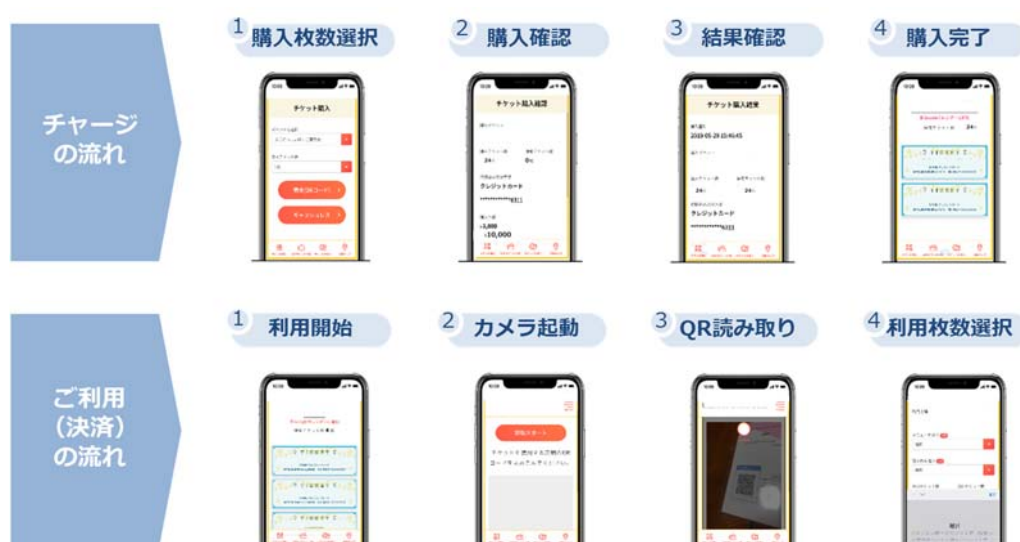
チャージの流れ

1 購入枚数選択

チケット購入

2 購入確認

チケット購入確認

クレジットカード

************6811

¥10,000

3 結果確認

チケット購入結果

2019-05-29 15:45:45

クレジットカード

************6811

4 購入完了

ご利用（決済）の流れ

1 利用開始

2 カメラ起動

3 QR読み取り

4 利用枚数選択